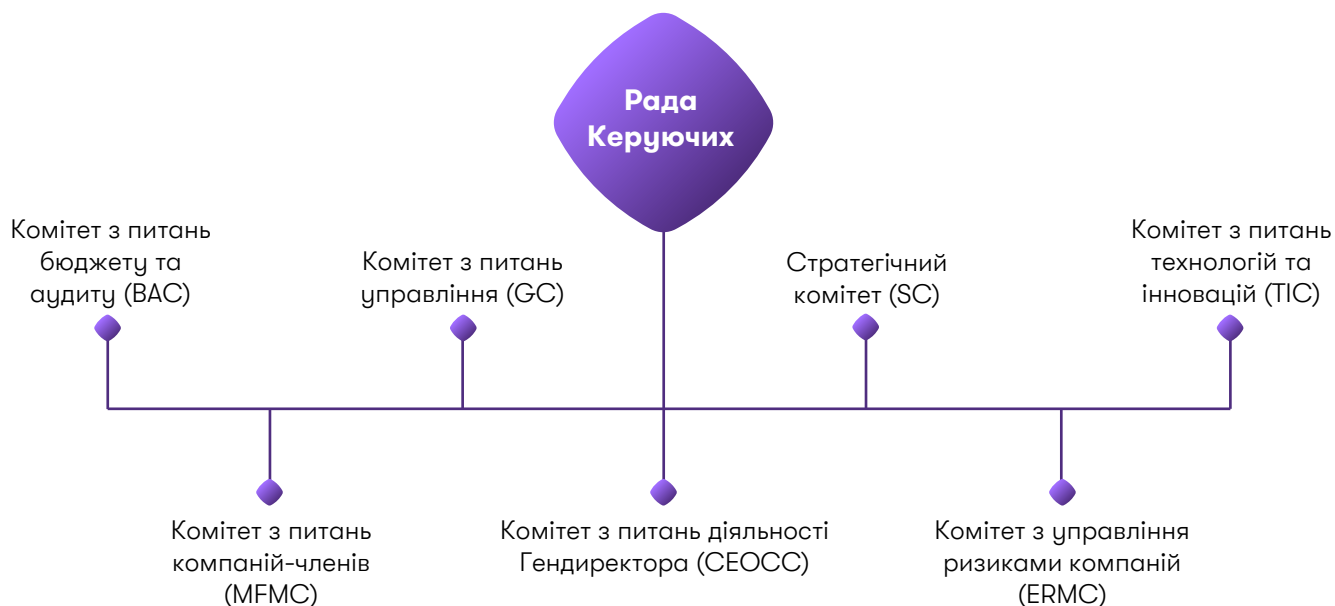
Рада Керуючих

Комітет з питань бюджету та аудиту (BAC)

Комітет з питань управління (GC)

Стратегічний комітет (SC)

Комітет з питань технологій та інновацій (TIC)

Комітет з питань компаній-членів (MFMC)

Комітет з питань діяльності Гендиректора (CEOCC)

Комітет з управління ризиками компаній (ERMC)